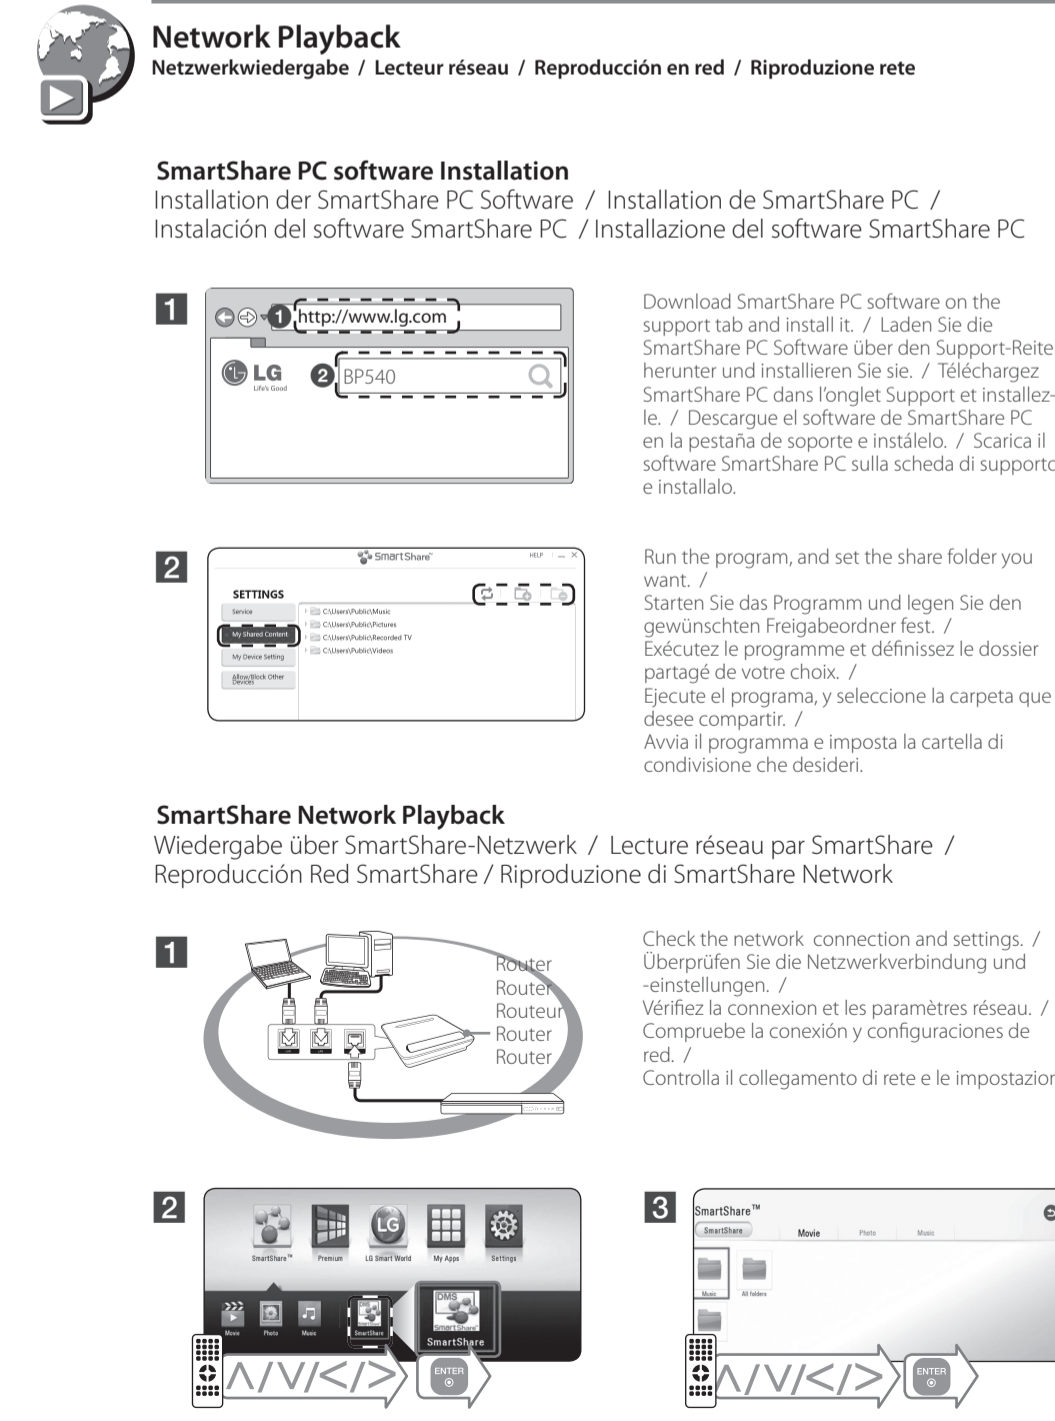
Network Playback
Netzwerkwiedergabe / Lecteur réseau / Reproducción en red / Riproduzione rete

SmartShare PC software Installation
Installation der SmartShare PC Software / Installation de SmartShare PC / Instalación del software SmartShare PC / Installazione del software SmartShare PC

1

1 http://www.lg.com

LG Life's Good

2 BP540

Download SmartShare PC software on the support tab and install it. / Laden Sie die SmartShare PC Software über den Support-Reite herunter und installieren Sie sie. / Téléchargez SmartShare PC dans l'onglet Support et installez-le. / Descargue el software de SmartShare PC en la pestaña de soporte e instálelo. / Scarica il software SmartShare PC sulla scheda di supporto e installalo.

2

SmartShare HELP

SETTINGS

Service
My Shared Content
My Device Setting
Allow/Block Other Devices

C:\Users\Public\Music
C:\Users\Public\Pictures
C:\Users\Public\Recorded TV
C:\Users\Public\Videos

Run the program, and set the share folder you want. /
Starten Sie das Programm und legen Sie den gewünschten Freigabeordner fest. /
Exécutez le programme et définissez le dossier partagé de votre choix. /
Ejecute el programa, y seleccione la carpeta que desee compartir. /
Avvia il programma e imposta la cartella di condivisione che desideri.

SmartShare Network Playback
Wiedergabe über SmartShare-Netzwerk / Lecture réseau par SmartShare / Reproducción Red SmartShare / Riproduzione di SmartShare Network

1

Router
Router
Routeur
Router
Router

Check the network connection and settings. /
Überprüfen Sie die Netzwerkverbindung und -einstellungen. /
Vérifiez la connexion et les paramètres réseau. /
Compruebe la conexión y configuraciones de red. /
Controlla il collegamento di rete e le impostazior

2

SmartShare™ Premium LG Smart World My Apps Settings
Movie Photo Music SmartShare
DMS
SmartShare
SmartShare
Λ/V/</>
ENTER

3

SmartShare™
SmartShare Movie Photo Music
Music All folders
Λ/V/</>
ENTER